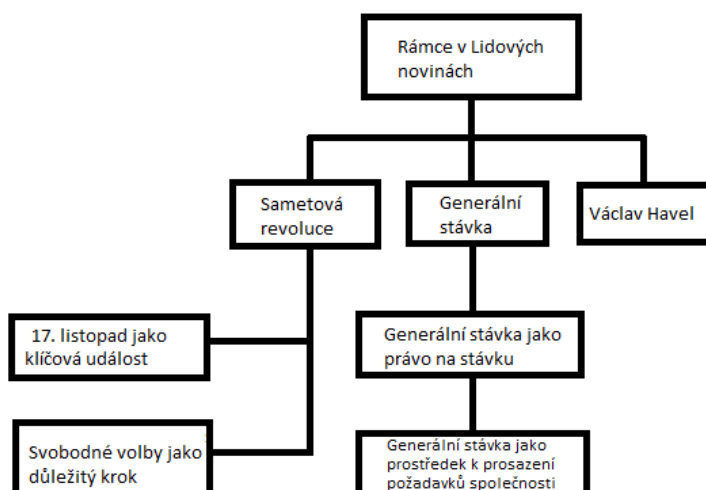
Rámce v Lidových novinách

Sametová revoluce

Generální stávka

Václav Havel

17. listopad jako klíčová událost

Svobodné volby jako důležitý krok

Generální stávka jako právo na stávku

Generální stávka jako prostředek k prosazení požadavků společnosti